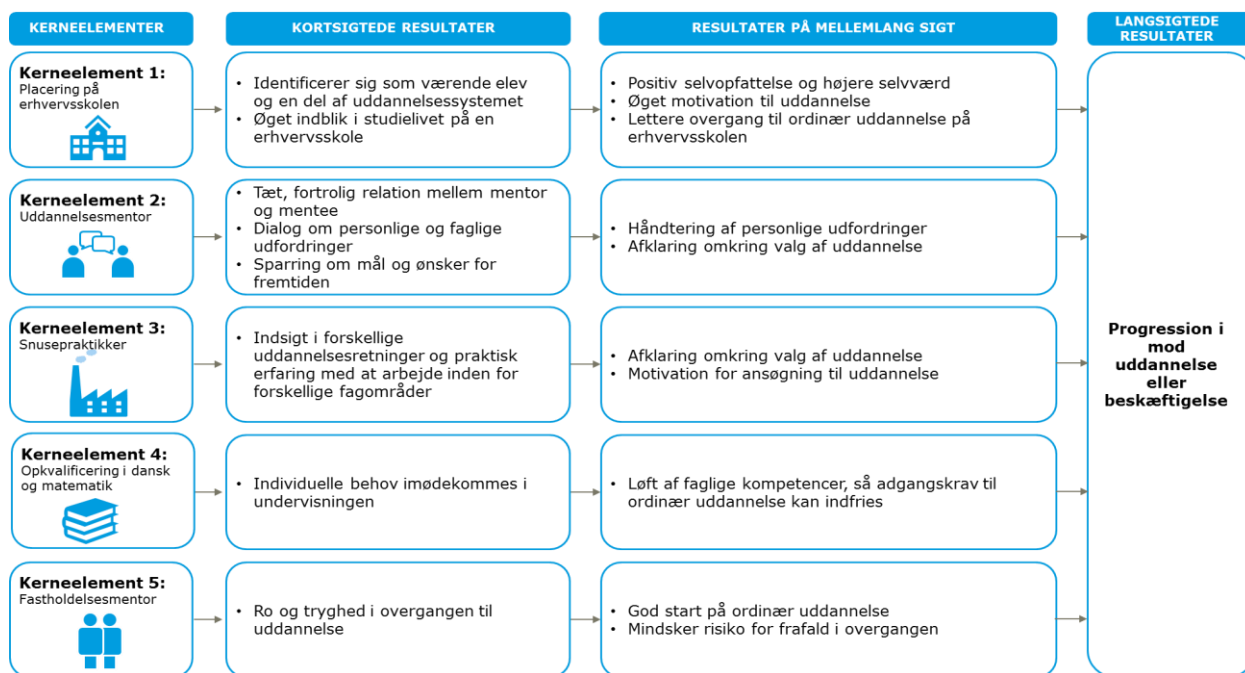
KERNEELEMENTER

KORTSIGTEDE RESULTATER

RESULTATER PÅ MELLEMLANG SIGT

LANGSIGTEDE RESULTATER

Kerneelement 1:
Placering på erhvervsskolen

• Identificerer sig som værende elev og en del af uddannelsessystemet
• Øget indblik i studielivet på en erhvervsskole

• Positiv selvopfattelse og højere selvværd
• Øget motivation til uddannelse
• Lettere overgang til ordinær uddannelse på erhvervsskolen

Kerneelement 2:
Uddannelsesmentor

• Tæt, fortrolig relation mellem mentor og mentee
• Dialog om personlige og faglige udfordringer
• Sparring om mål og ønsker for fremtiden

• Håndtering af personlige udfordringer
• Afklaring omkring valg af uddannelse

Kerneelement 3:
Snusepraktikker

• Indsigt i forskellige uddannelsesretninger og praktisk erfaring med at arbejde inden for forskellige fagområder

• Afklaring omkring valg af uddannelse
• Motivation for ansøgning til uddannelse

Kerneelement 4:
Opkvalificering i dansk og matematik

• Individuelle behov imødekommes i undervisningen

• Løft af faglige kompetencer, så adgangskrav til ordinær uddannelse kan indfries

Kerneelement 5:
Fastholdelsesmentor

• Ro og tryghed i overgangen til uddannelse

• God start på ordinær uddannelse
• Mindsker risiko for frafald i overgangen

Progression i mod uddannelse eller beskæftigelse